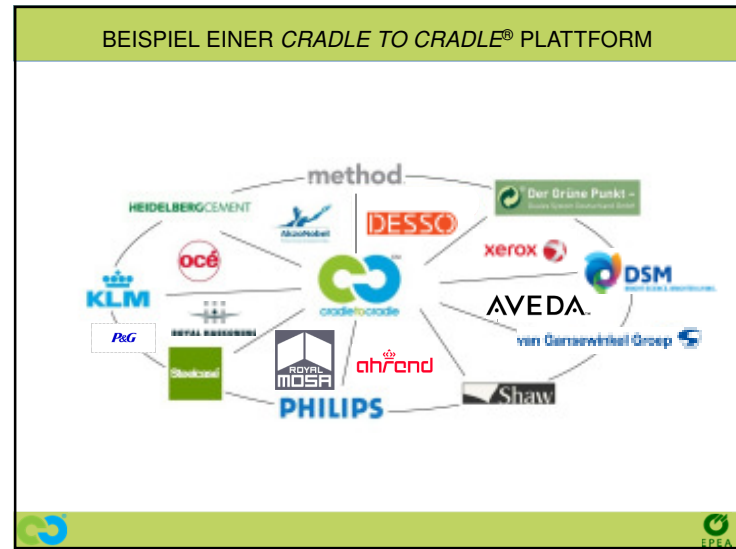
BEISPIEL EINER *CRADLE TO CRADLE*® PLATTFORM

method

HEIDELBERGCEMENT

AkzoNobel

DESSO

Der Grüne Punkt

océ

xerox

cradletocradle

DSM

KLM

AVEDA

P&G

ROYAL HASKONING

van Gansewinkel Groep

Steelcase

ROYAL MOSA

ahrend

Shaw

PHILIPS

EPEA